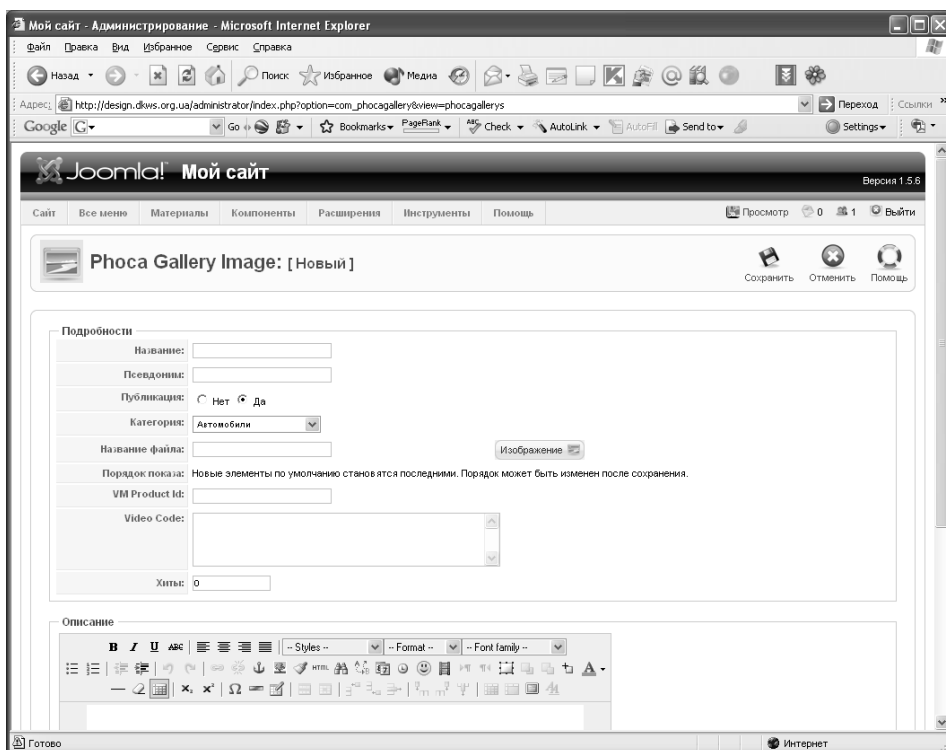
Мой сайт - Администрирование - Microsoft Internet Explorer

Файл Правка Вид Избранное Сервис Справка

Назад Поиск Избранное Медиа

Адрес: http://design.dkws.org.ua/administrator/index.php?option=com_phocagallery&view=phocagallerys Переход Ссылки

Google G Go Bookmarks PageRank Check AutoLink AutoFill Send to Settings

Joomla! Мой сайт

Версия 1.5.6

Сайт Все меню Материалы Компоненты Расширения Инструменты Помощь Просмотр 0 1 Выйти

Phoca Gallery Image: [ Новый ]

Сохранить Отменить Помощь

Подробности

Название:

Псевдоним:

Публикация: Нет Да

Категория: Автомобили

Название файла: Изображение

Порядок показа: Новые элементы по умолчанию становятся последними. Порядок может быть изменен после сохранения.

VM Product Id:

Video Code:

Хиты: 0

Описание

B I U ABC -- Styles -- -- Format -- -- Font family --

Готово Интернет